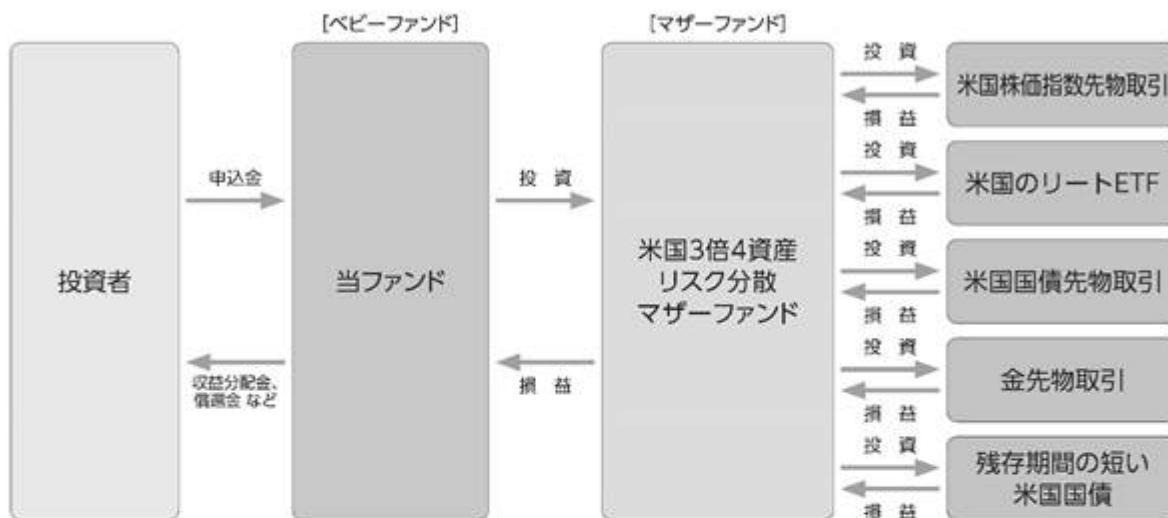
[ベビーファンド]

[マザーファンド]

投資者

申込金

収益分配金、償還金 など

当ファンド

投 資

損 益

米国3倍4資産
リスク分散
マザーファンド

投 資
損 益
米国株価指数先物取引

投 資
損 益
米国のリートETF

投 資
損 益
米国国債先物取引

投 資
損 益
金先物取引

投 資
損 益
残存期間の短い
米国国債